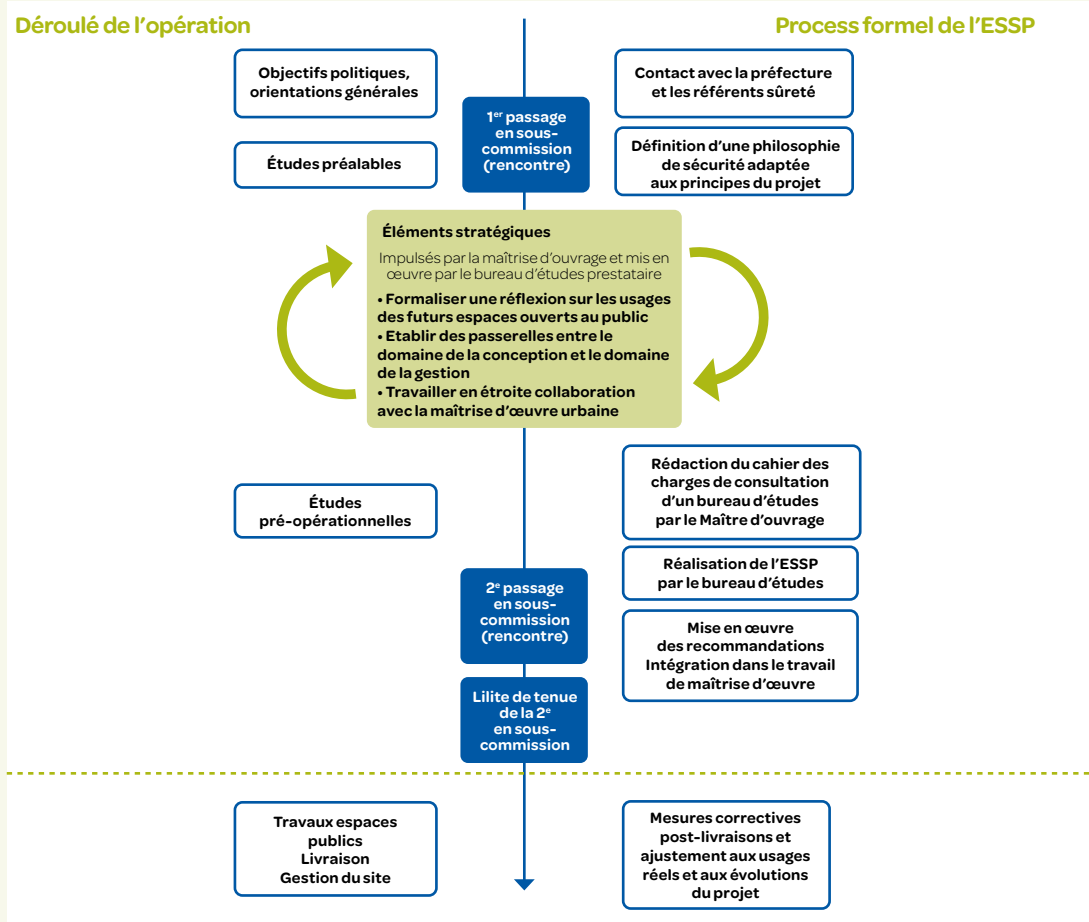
Déroulé de l'opération

Process formel de l'ESSP

Objectifs politiques, orientations générales

Contact avec la préfecture et les référents sûreté

1$^{er}$ passage en sous-commission (rencontre)

Études préalables

Définition d'une philosophie de sécurité adaptée aux principes du projet

Éléments stratégiques

Impulsés par la maîtrise d'ouvrage et mis en œuvre par le bureau d'études prestataire

• Formaliser une réflexion sur les usages des futurs espaces ouverts au public
• Etablir des passerelles entre le domaine de la conception et le domaine de la gestion
• Travailler en étroite collaboration avec la maîtrise d'œuvre urbaine

Rédaction du cahier des charges de consultation d'un bureau d'études par le Maître d'ouvrage

Études pré-opérationnelles

Réalisation de l'ESSP par le bureau d'études

2$^{e}$ passage en sous-commission (rencontre)

Mise en œuvre des recommandations Intégration dans le travail de maîtrise d'œuvre

Lilite de tenue de la 2$^{e}$ en sous-commission

Travaux espaces publics Livraison Gestion du site

Mesures correctives post-livraisons et ajustement aux usages réels et aux évolutions du projet